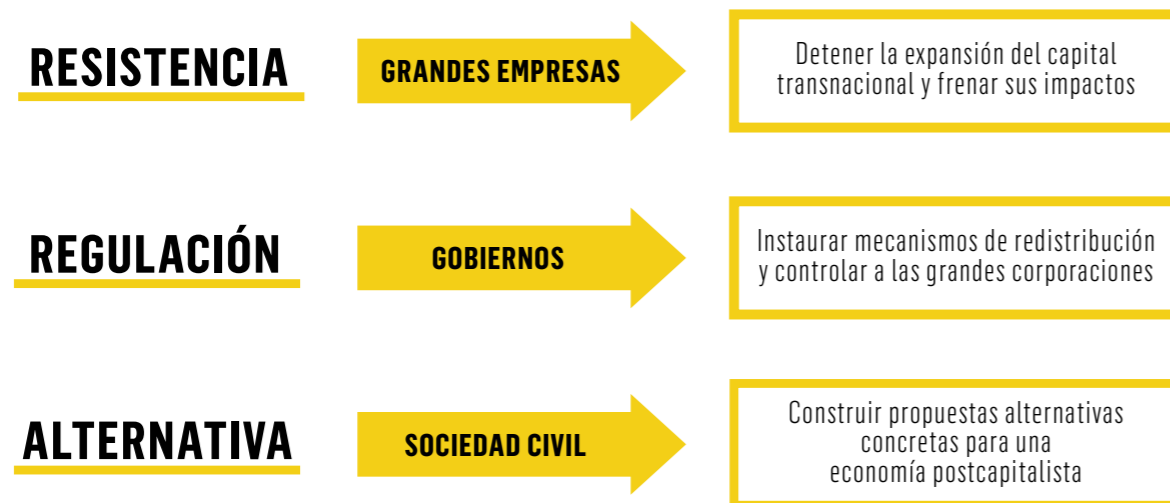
RESISTENCIA

GRANDES EMPRESAS

Detener la expansión del capital transnacional y frenar sus impactos

REGULACIÓN

GOBIERNOS

Instaurar mecanismos de redistribución y controlar a las grandes corporaciones

ALTERNATIVA

SOCIEDAD CIVIL

Construir propuestas alternativas concretas para una economía postcapitalista